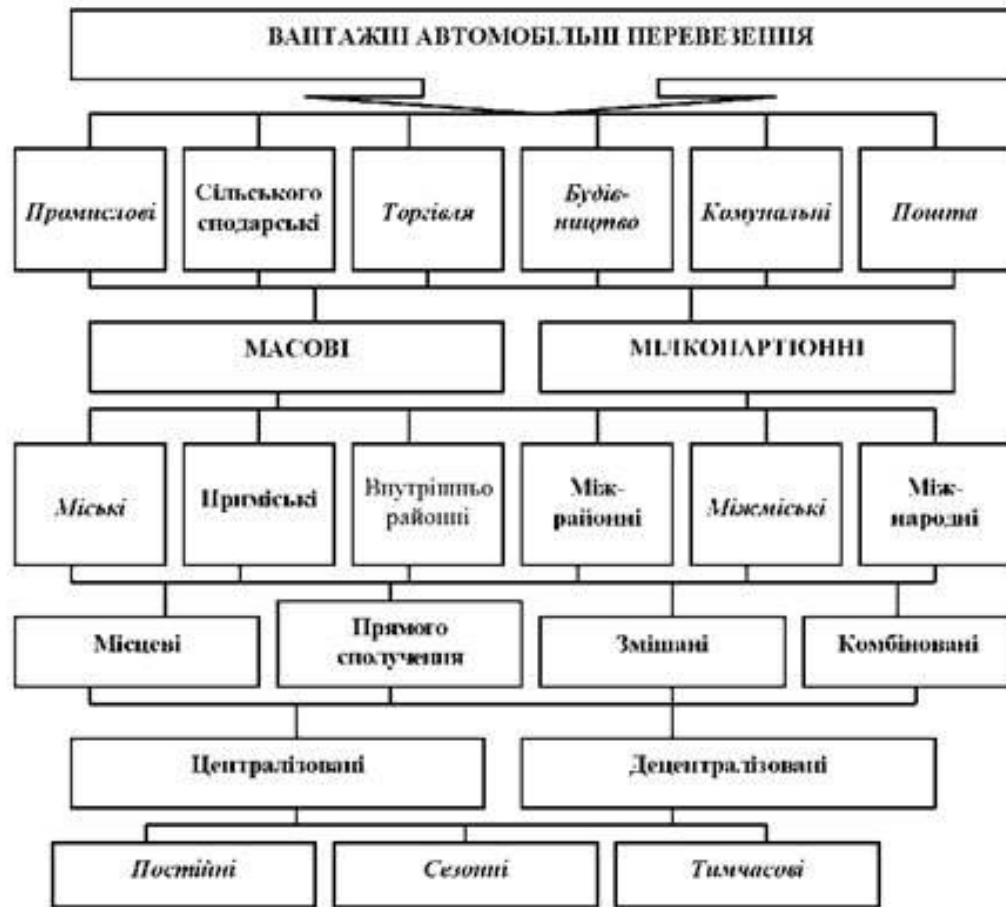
ВАНТАЖНІ АВТОМОБІЛЬНІ ПЕРЕВЕЗЕННЯ

Промислові

Сільськогосподарські

Торгівля

Будівництво

Комунальні

Пошта

МАСОВІ

МІЛКОПАРТІОННІ

Міські

Приміські

Внутрішньорайонні

Міжрайонні

Міжміські

Міжнародні

Місцеві

Прямого сполучення

Змішані

Комбіновані

Централізовані

Децентралізовані

Постійні

Сезонні

Тимчасові